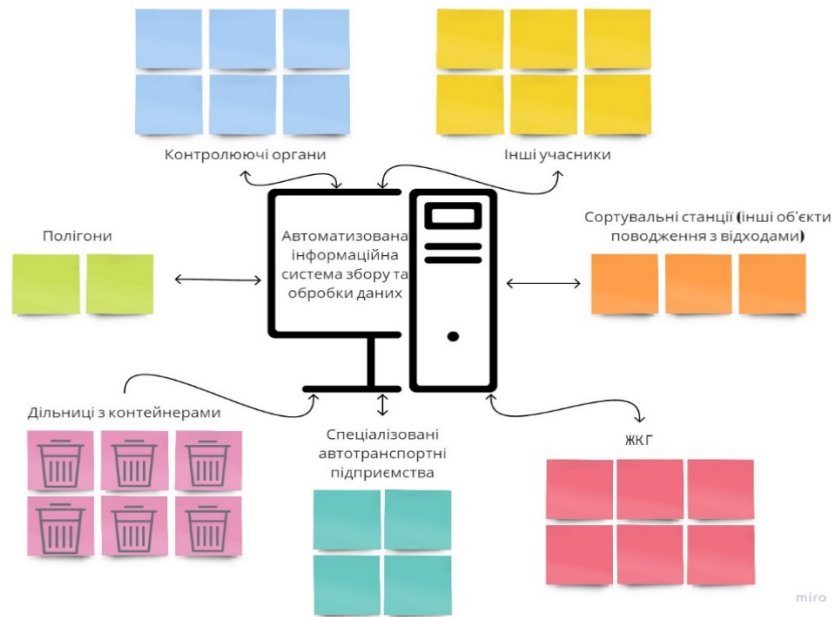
Контролюючі органи

Інші учасники

Полігони

Автоматизована інформаційна система збору та обробки даних

Сортувальні станції (інші об'єкти поводження з відходами)

Дільниці з контейнерами

Спеціалізовані автотранспортні підприємства

ЖКГ

miro